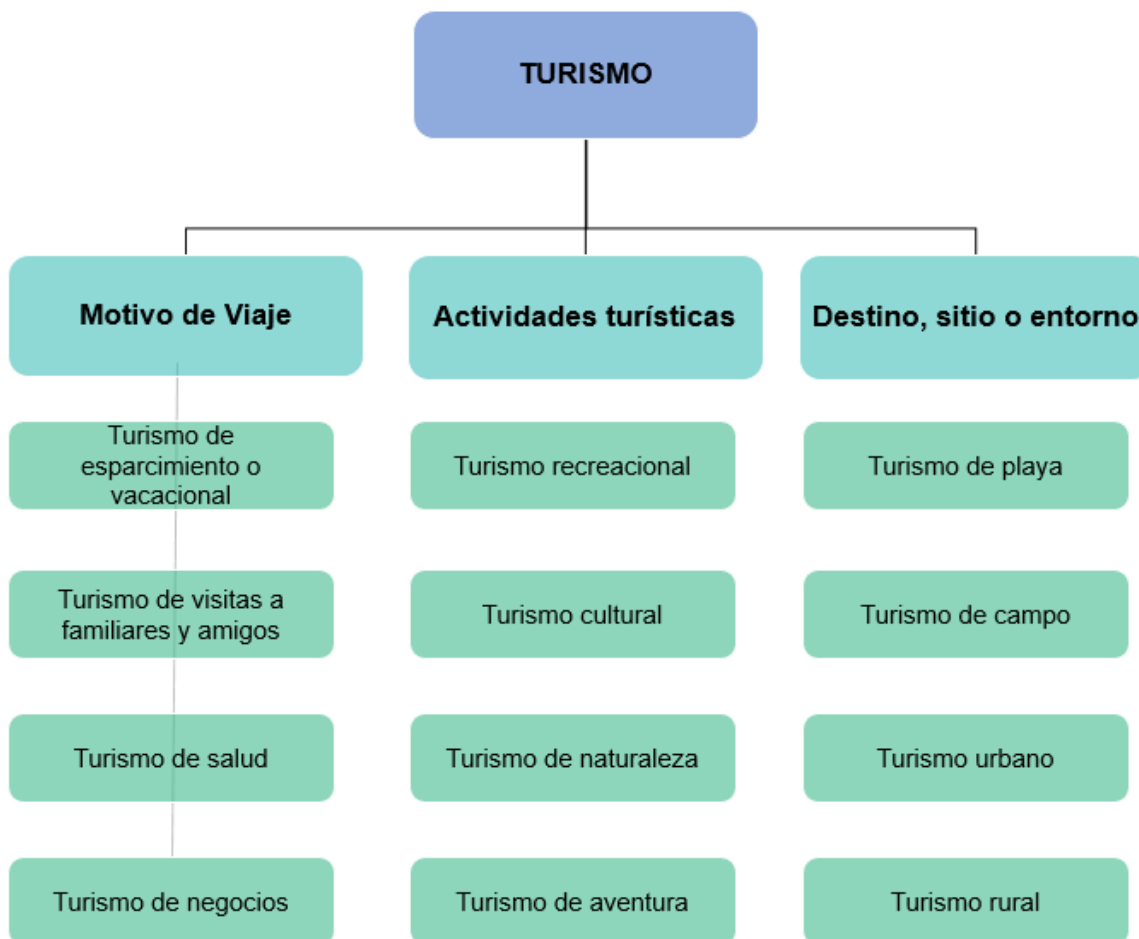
TURISMO

Motivo de Viaje

Turismo de esparcimiento o vacacional

Turismo de visitas a familiares y amigos

Turismo de salud

Turismo de negocios

Actividades turísticas

Turismo recreacional

Turismo cultural

Turismo de naturaleza

Turismo de aventura

Destino, sitio o entorno

Turismo de playa

Turismo de campo

Turismo urbano

Turismo rural